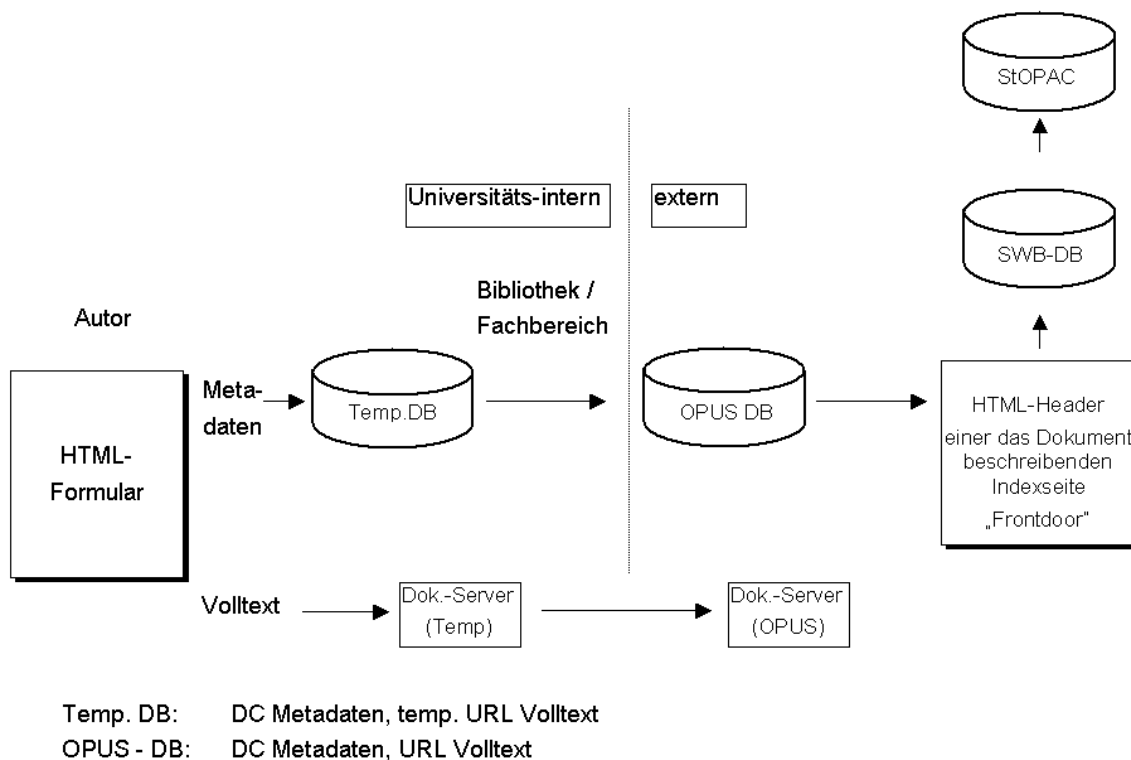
StOPAC

Universitäts-intern

extern

SWB-DB

Bibliothek / Fachbereich

Autor

HTML-Formular

Metadaten

Temp.DB

OPUS DB

HTML-Header einer das Dokument beschreibenden Indexseite „Frontdoor"

Volltext

Dok.-Server (Temp)

Dok.-Server (OPUS)

Temp. DB: DC Metadaten, temp. URL Volltext
OPUS - DB: DC Metadaten, URL Volltext